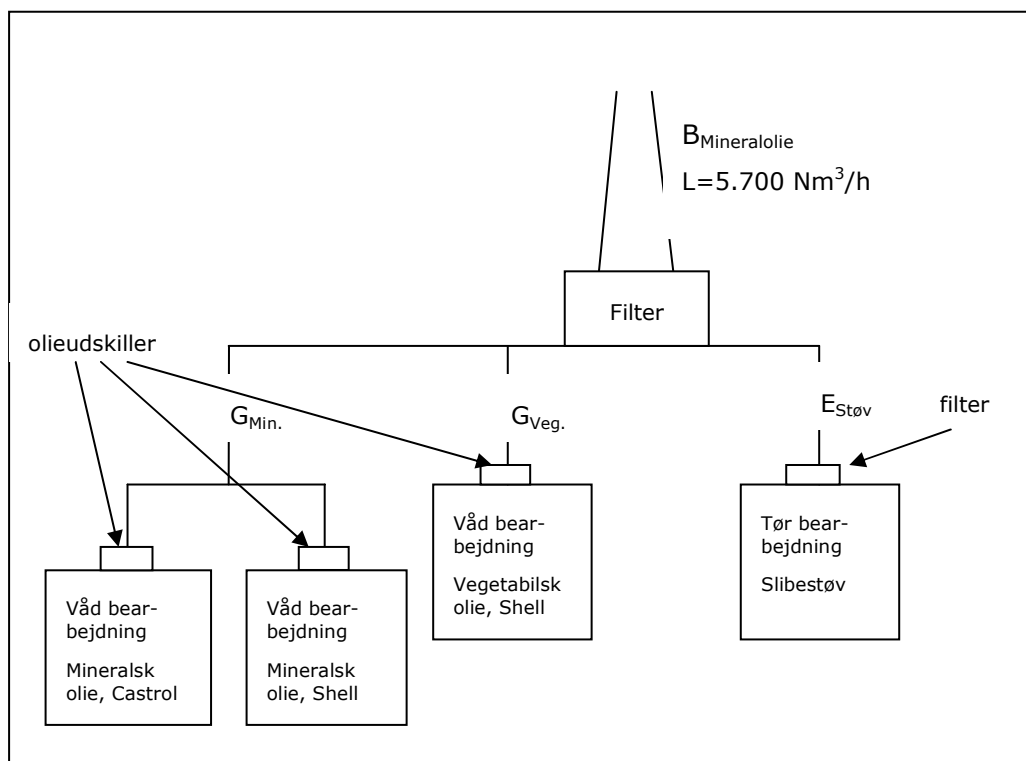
$B_{Mineralolie}$

L=5.700 Nm$^3$/h

Filter

olieudskiller

$G_{Min.}$

$G_{Veg.}$

$E_{Støv}$

filter

Våd bearbejdning

Mineralsk olie, Castrol

Våd bearbejdning

Mineralsk olie, Shell

Våd bearbejdning

Vegetabilsk olie, Shell

Tør bearbejdning

Slibestøv